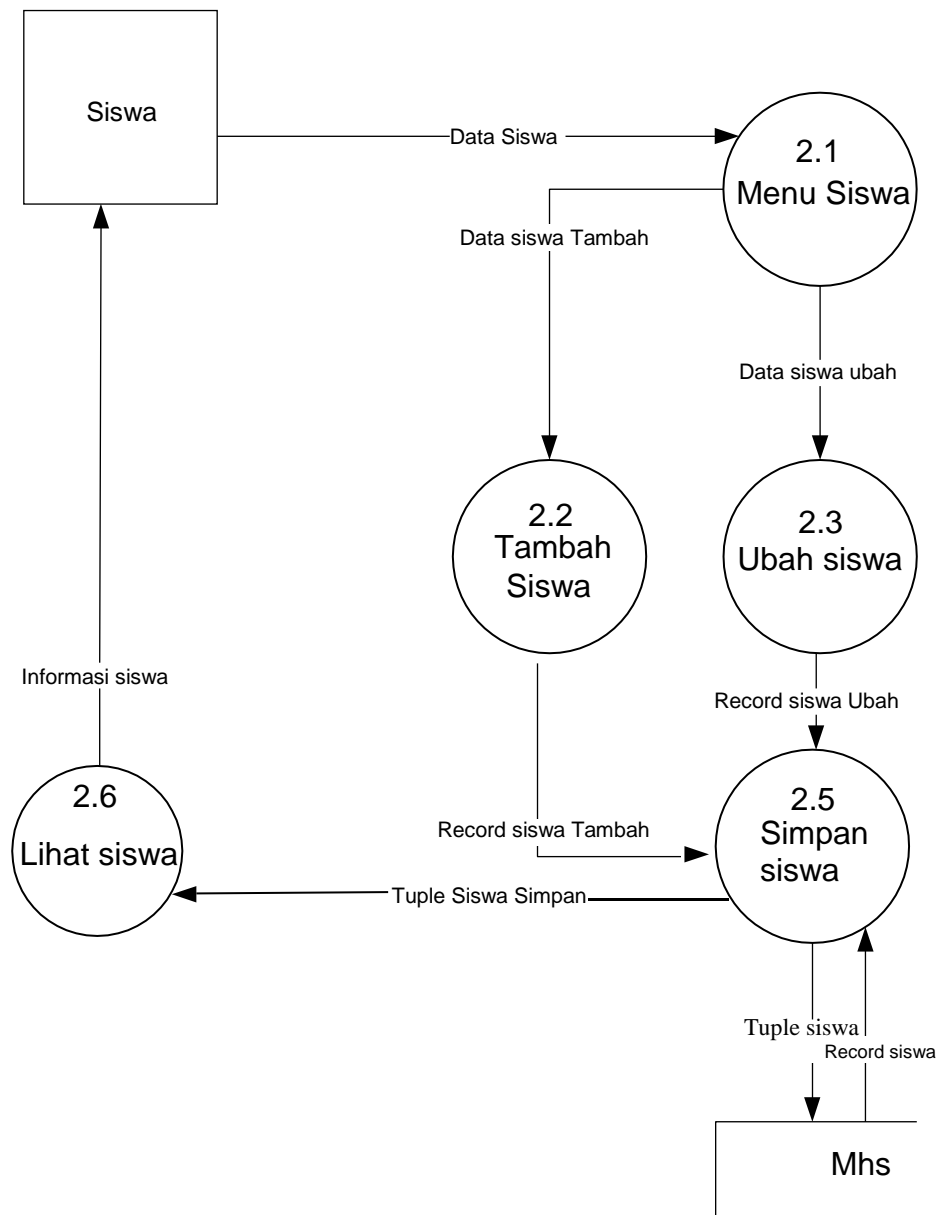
Siswa

Data Siswa

2.1
Menu Siswa

Data siswa Tambah

Data siswa ubah

2.2
Tambah
Siswa

2.3
Ubah siswa

Informasi siswa

Record siswa Ubah

2.6
Lihat siswa

Record siswa Tambah

2.5
Simpan
siswa

Tuple Siswa Simpan

Tuple siswa

Record siswa

Mhs